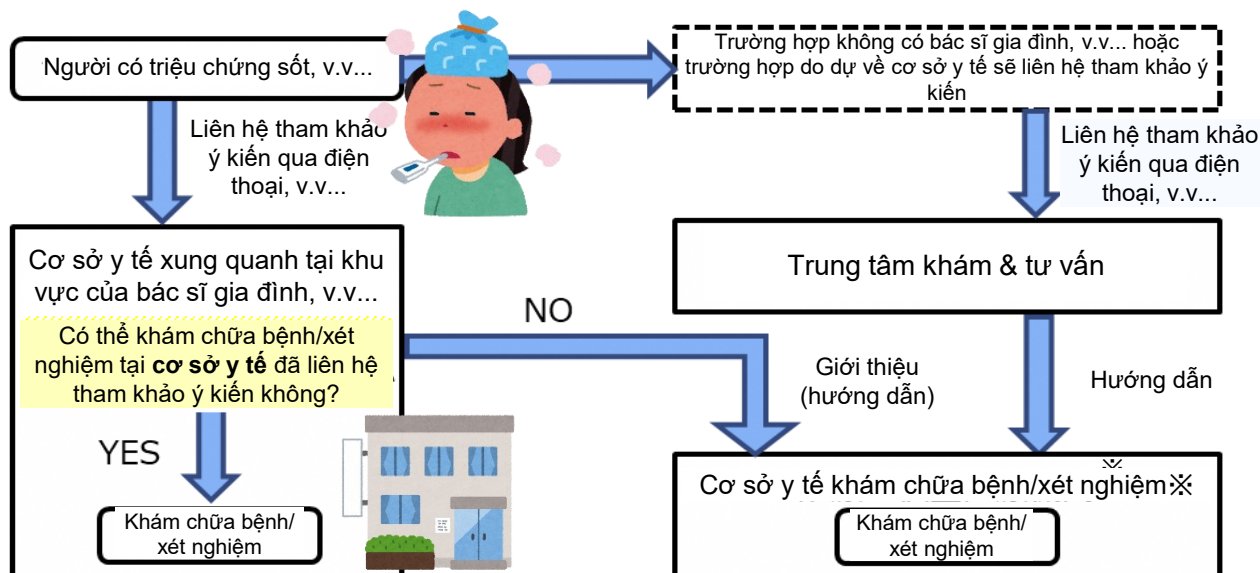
Người có triệu chứng sốt, v.v...

Liên hệ tham khảo ý kiến qua điện thoại, v.v...

Trường hợp không có bác sĩ gia đình, v.v... hoặc trường hợp do dự về cơ sở y tế sẽ liên hệ tham khảo ý kiến

Liên hệ tham khảo ý kiến qua điện thoại, v.v...

Cơ sở y tế xung quanh tại khu vực của bác sĩ gia đình, v.v...

Có thể khám chữa bệnh/xét nghiệm tại **cơ sở y tế** đã liên hệ tham khảo ý kiến không?

NO

Trung tâm khám & tư vấn

Giới thiệu (hướng dẫn)

Hướng dẫn

YES

Khám chữa bệnh/ xét nghiệm

Cơ sở y tế khám chữa bệnh/xét nghiệm※

Khám chữa bệnh/ xét nghiệm